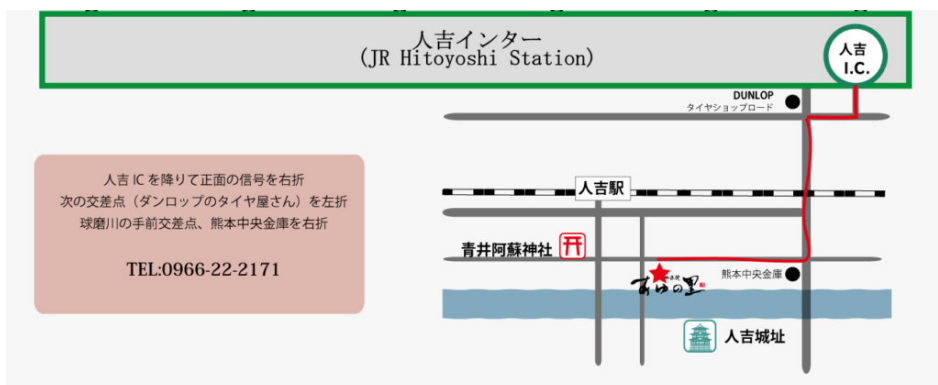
人吉インター
(JR Hitoyoshi Station)

人吉
I.C.

DUNLOP
タイヤショップロード

人吉 IC を降りて正面の信号を右折
次の交差点（ダンロップのタイヤ屋さん）を左折
球磨川の手前交差点、熊本中央金庫を右折

TEL:0966-22-2171

人吉駅

青井阿蘇神社

熊本中央金庫

あゆの里

人吉城址